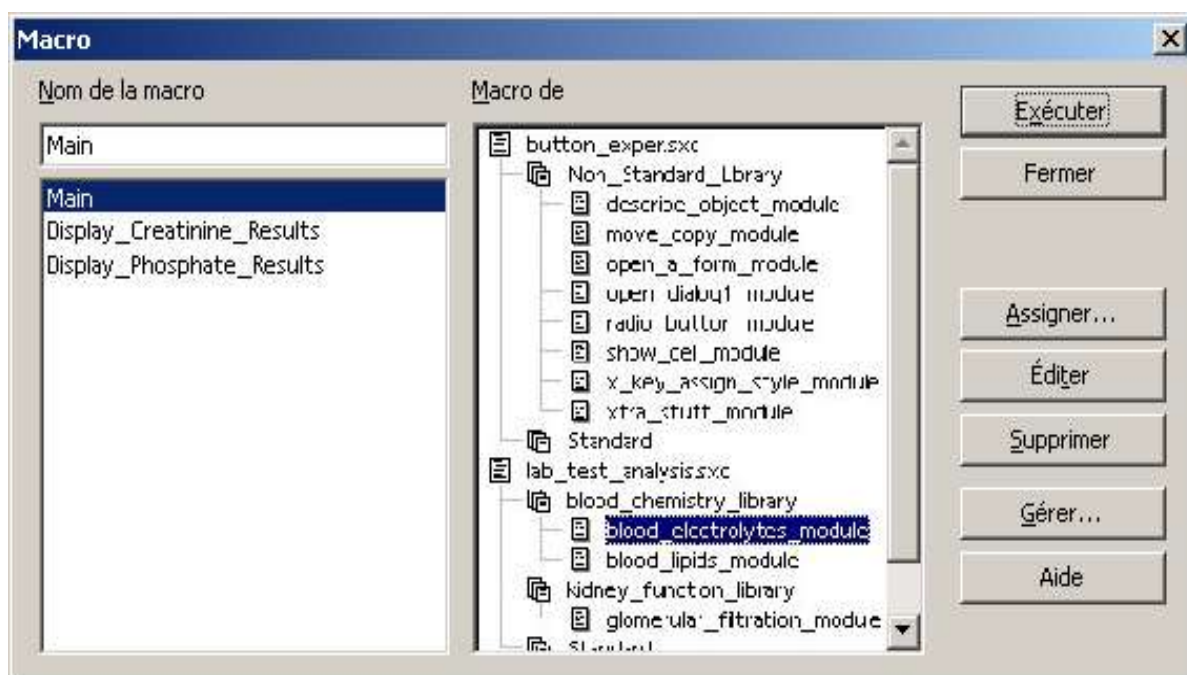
Macro

Nom de la macro

Main

Main
Display_Creatinine_Results
Display_Phosphate_Results

Macro de

button_exper.sxc
Non_Standard_Library
describe_object_module
move_copy_module
open_a_form_module
open_dialog1_module
radio_button_module
show_cell_module
x_key_assign_style_module
xtra_stuff_module
Standard
lab_test_analysis.sxc
blood_chemistry_library
blood_electrolytes_module
blood_lipids_module
kidney_function_library
glomerular_filtration_module
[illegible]

Exécuter
Fermer
Assigner...
Éditer
Supprimer
Gérer...
Aide